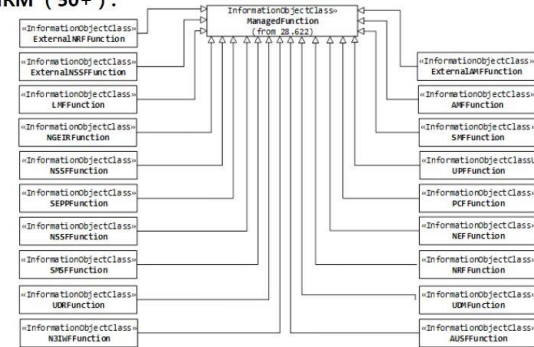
NRM (50+):

«InformationObjectClass»
ManagedFunction
(from 28.622)

«InformationObjectClass»
ExternalNRFFunction

«InformationObjectClass»
ExternalNSSFFunction

«InformationObjectClass»
LMFFunction

«InformationObjectClass»
NGEIRFunction

«InformationObjectClass»
NSSFFunction

«InformationObjectClass»
SEPPFunction

«InformationObjectClass»
NSSFFunction

«InformationObjectClass»
SMSFFunction

«InformationObjectClass»
UDRFunction

«InformationObjectClass»
N3IWFFunction

«InformationObjectClass»
ExternalAMFFunction

«InformationObjectClass»
AMFFunction

«InformationObjectClass»
SMFFunction

«InformationObjectClass»
UPFFunction

«InformationObjectClass»
PCFFunction

«InformationObjectClass»
NEFFunction

«InformationObjectClass»
NRFFunction

«InformationObjectClass»
UDMFunction

«InformationObjectClass»
AUSFFunction